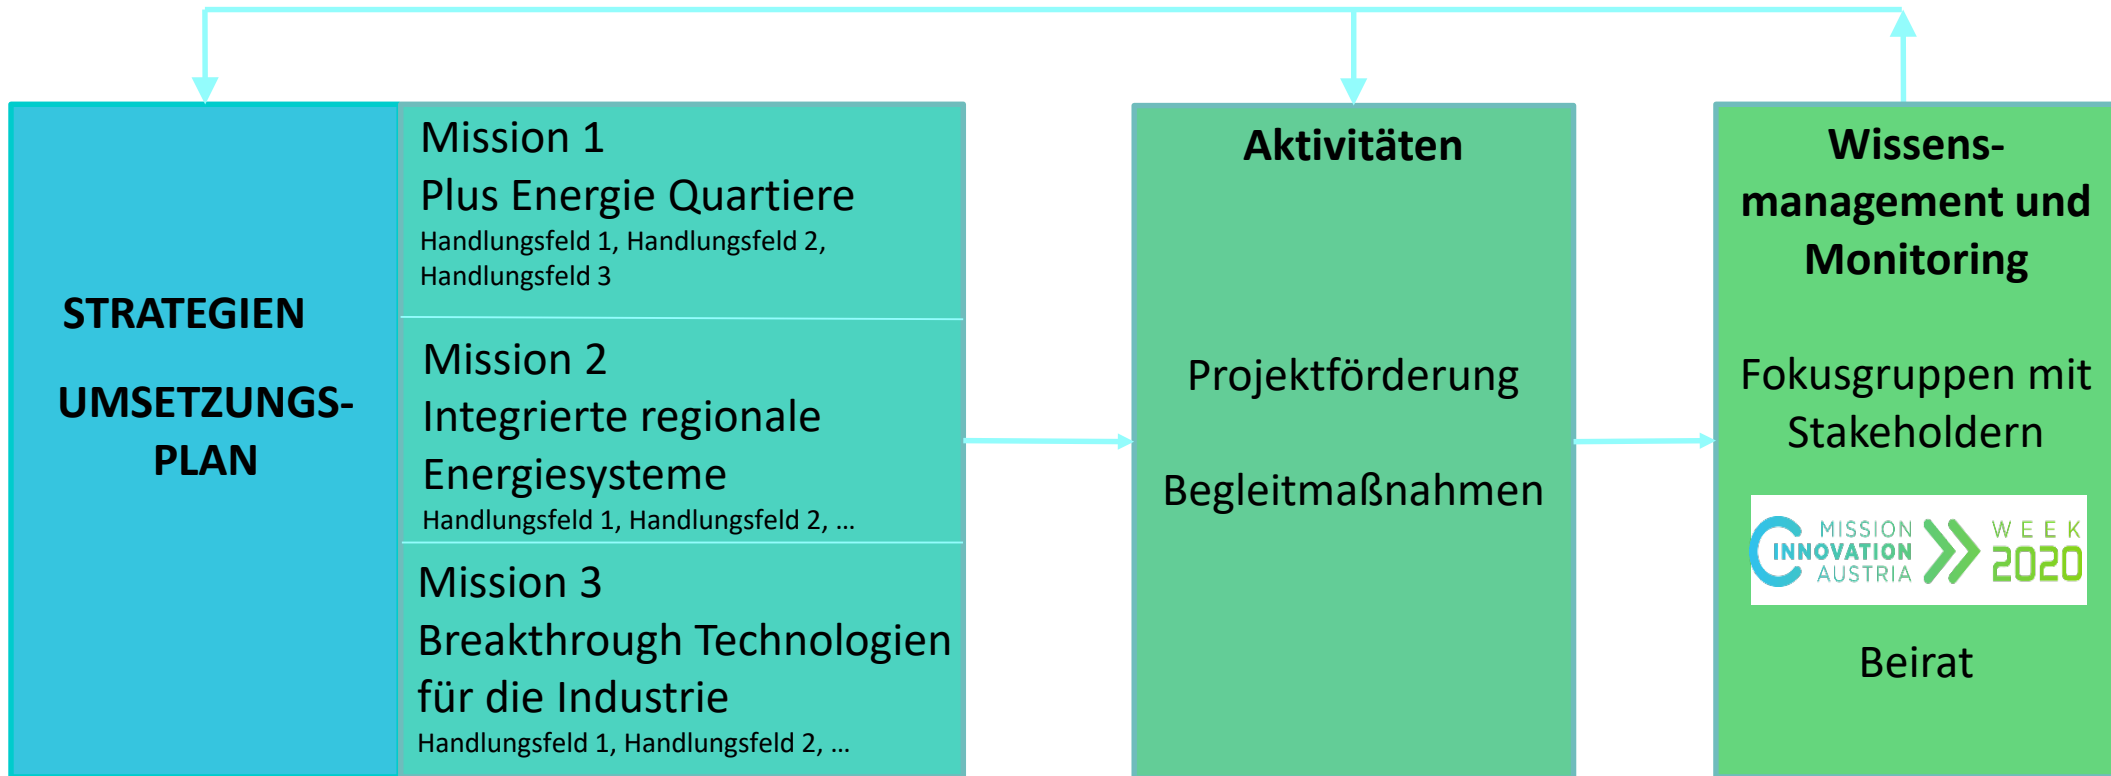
STRATEGIEN

UMSETZUNGS-PLAN

Mission 1
Plus Energie Quartiere
Handlungsfeld 1, Handlungsfeld 2, Handlungsfeld 3

Mission 2
Integrierte regionale Energiesysteme
Handlungsfeld 1, Handlungsfeld 2, ...

Mission 3
Breakthrough Technologien für die Industrie
Handlungsfeld 1, Handlungsfeld 2, ...

Aktivitäten

Projektförderung

Begleitmaßnahmen

Wissens-management und Monitoring

Fokusgruppen mit Stakeholdern

MISSION INNOVATION AUSTRIA WEEK 2020

Beirat